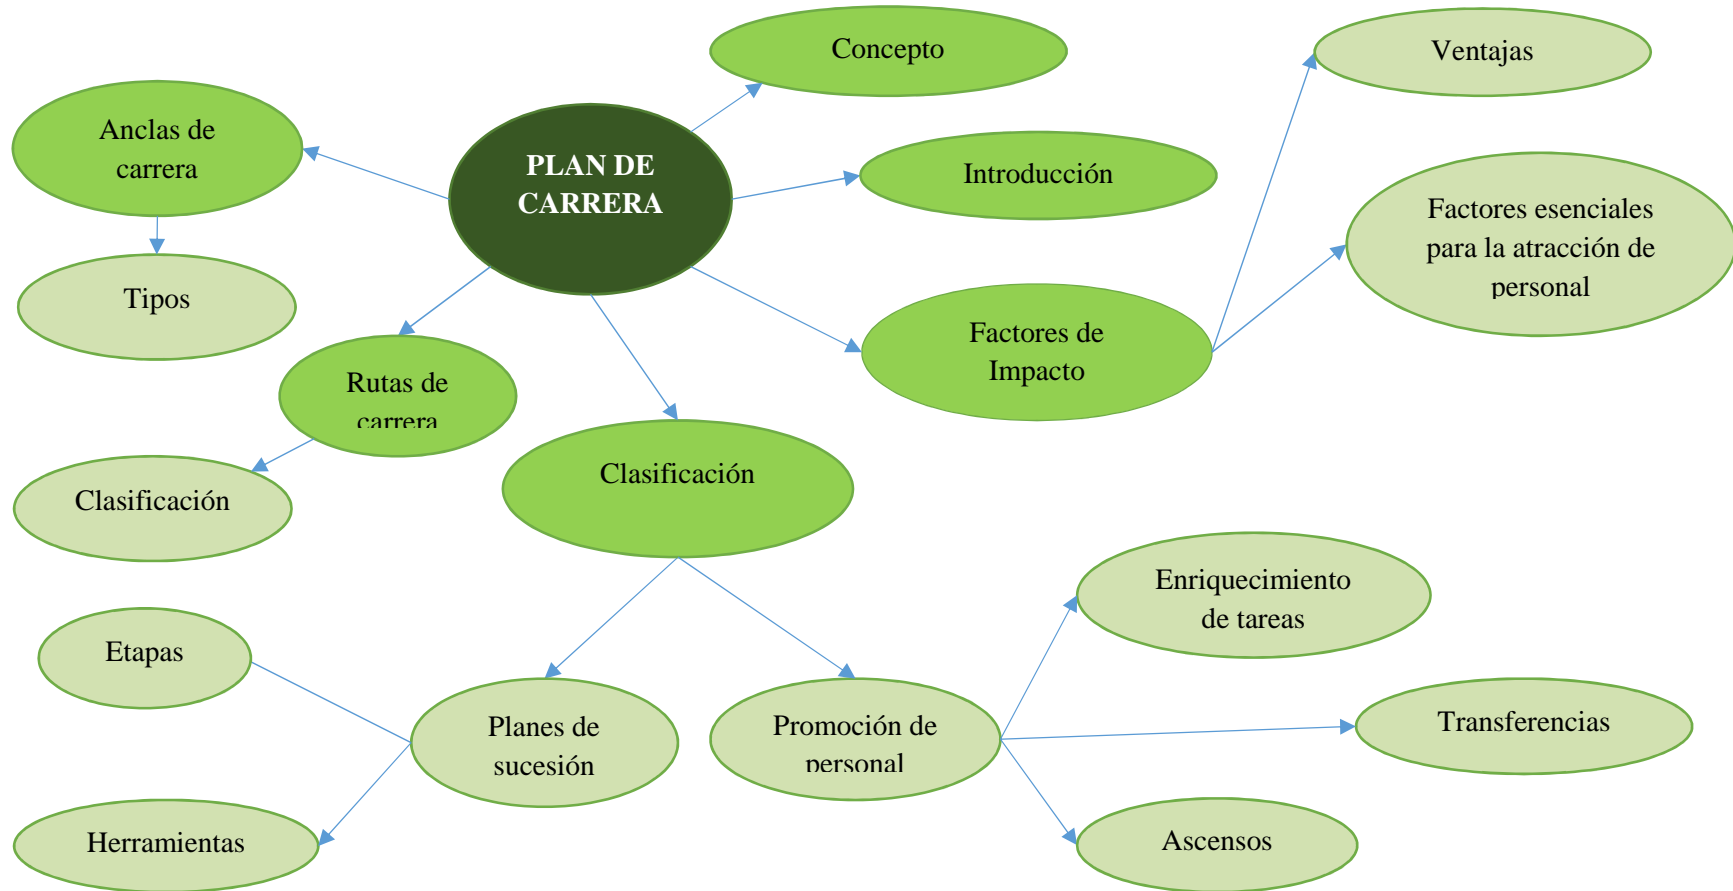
PLAN DE CARRERA

Concepto

Introducción

Factores de Impacto

Ventajas

Factores esenciales para la atracción de personal

Anclas de carrera

Tipos

Rutas de carrera

Clasificación

Clasificación

Planes de sucesión

Etapas

Herramientas

Promoción de personal

Enriquecimiento de tareas

Transferencias

Ascensos